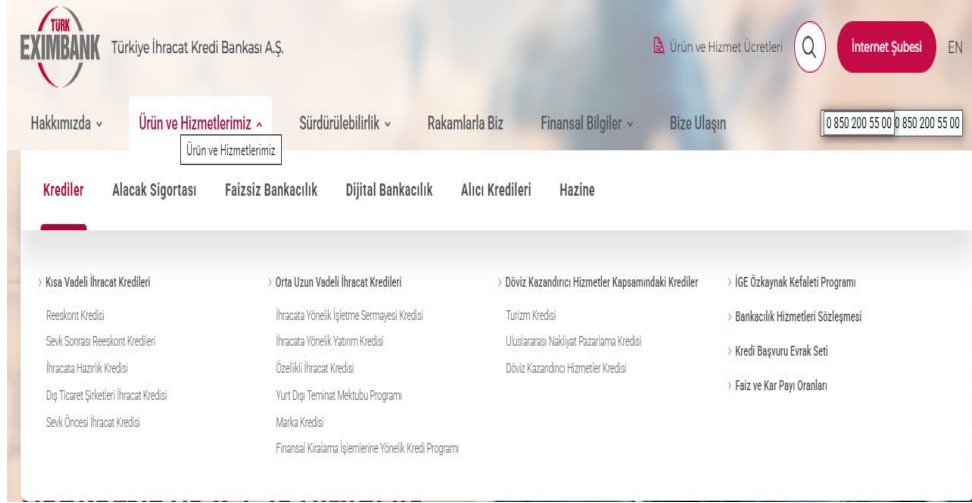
TÜRK EXIMBANK Türkiye İhracat Kredi Bankası A.Ş.

Ürün ve Hizmet Ücretleri

İnternet Şubesi

EN

Hakkımızda

Ürün ve Hizmetlerimiz

Sürdürülebilirlik

Rakamlarla Biz

Finansal Bilgiler

Bize Ulaşın

0 850 200 55 00 0 850 200 55 00

Ürün ve Hizmetlerimiz

Krediler

Alacak Sigortası

Faizsiz Bankacılık

Dijital Bankacılık

Alıcı Kredileri

Hazine

› Kısa Vadeli İhracat Kredileri

Reeskont Kredisi

Sevk Sonrası Reeskont Kredileri

İhracata Hazırlık Kredisi

Dış Ticaret Şirketleri İhracat Kredisi

Sevk Öncesi İhracat Kredisi

› Orta Uzun Vadeli İhracat Kredileri

İhracata Yönelik İşletme Sermayesi Kredisi

İhracata Yönelik Yatırım Kredisi

Özelikli İhracat Kredisi

Yurt Dışı Teminat Mektubu Programı

Marka Kredisi

Finansal Kiralama İşlemlerine Yönelik Kredi Programı

› Döviz Kazandırıcı Hizmetler Kapsamındaki Krediler

Turizm Kredisi

Uluslararası Nakliyat Pazarlama Kredisi

Döviz Kazandırıcı Hizmetler Kredisi

› İGE Özkaynak Kefaleti Programı

› Bankacılık Hizmetleri Sözleşmesi

› Kredi Başvuru Evrak Seti

› Faiz ve Kar Payı Oranları